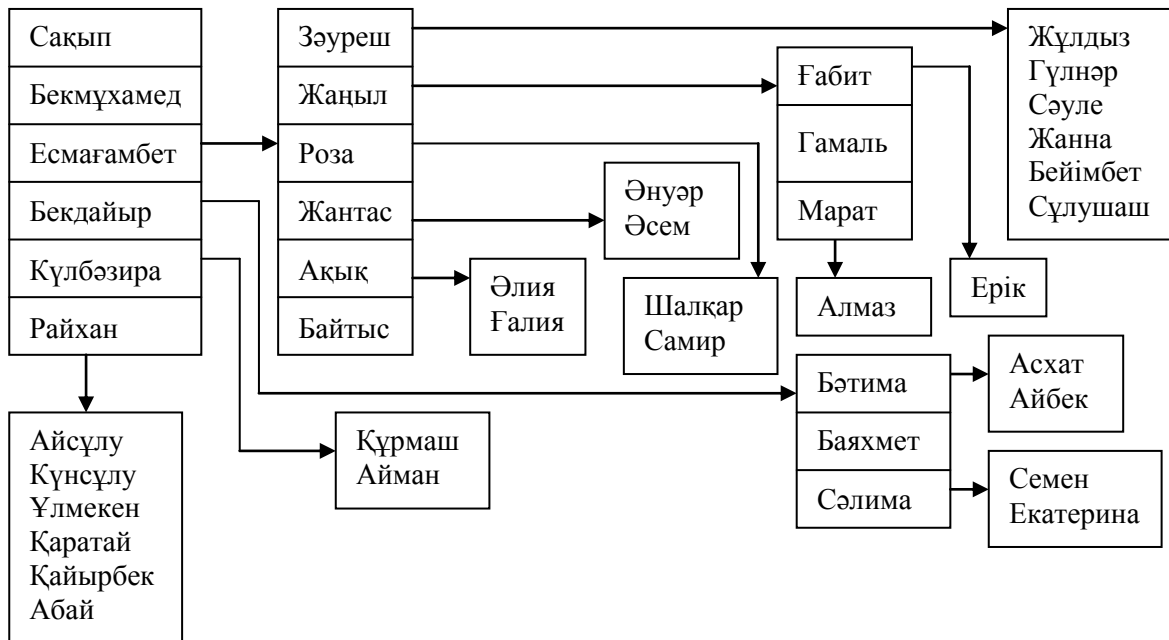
Сақып
Бекмұхамед
Есмағамбет
Бекдайыр
Күлбәзира
Райхан

Айсұлу
Күнсұлу
Ұлмекен
Қаратай
Қайырбек
Абай

Зәуреш
Жаңыл
Роза
Жантас
Ақық
Байтыс

Әлия
Ғалия

Әнуәр
Әсем

Шалқар
Самир

Құрмаш
Айман

Ғабит
Гамаль
Марат

Алмаз

Ерік

Жұлдыз
Гүлнәр
Сәуле
Жанна
Бейімбет
Сұлушаш

Бәтима
Баяхмет
Сәлима

Асхат
Айбек

Семен
Екатерина